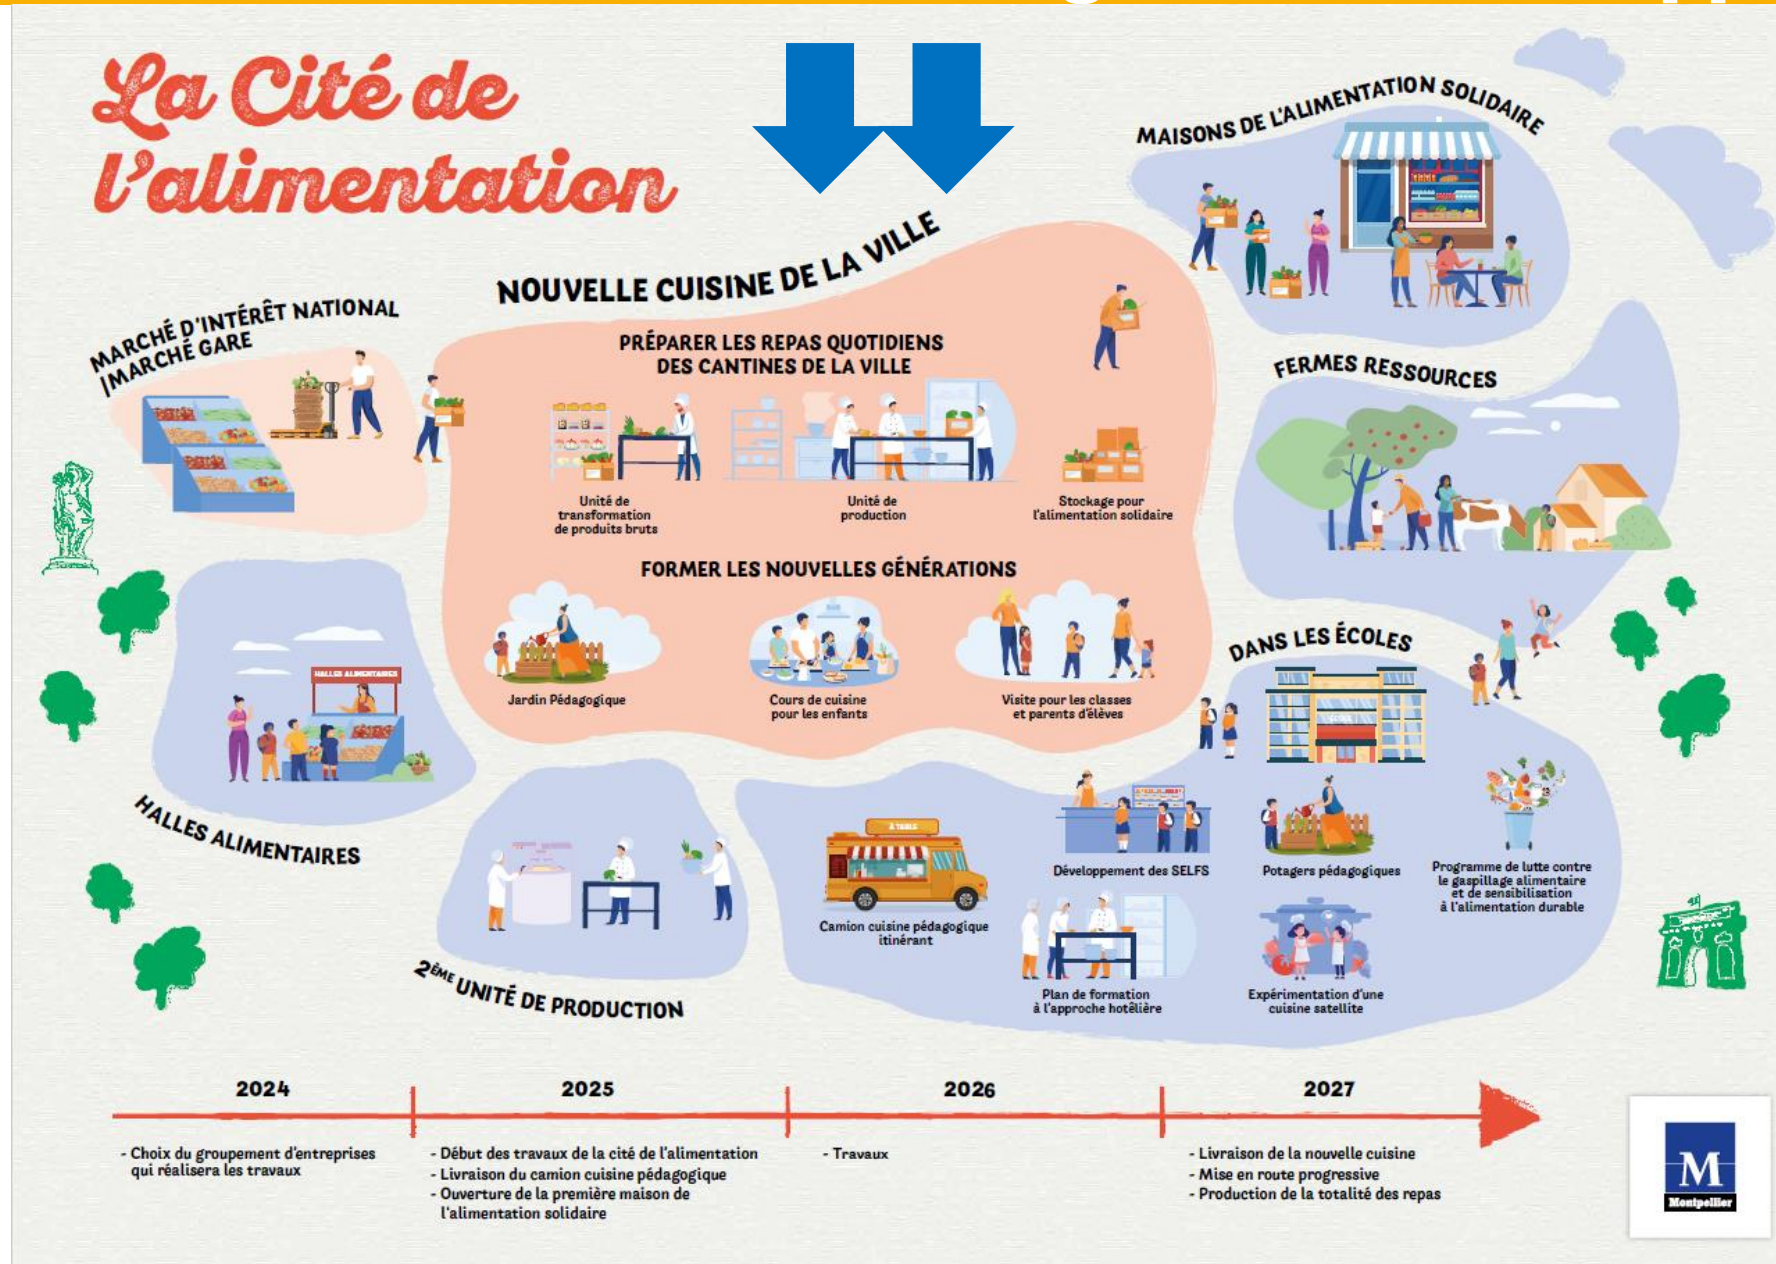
La Cité de l'alimentation

NOUVELLE CUISINE DE LA VILLE

MAISONS DE L'ALIMENTATION SOLIDAIRE

MARCHÉ D'INTÉRÊT NATIONAL |MARCHÉ GARE

PRÉPARER LES REPAS QUOTIDIENS DES CANTINES DE LA VILLE

Unité de transformation de produits bruts

Unité de production

Stockage pour l'alimentation solidaire

FERMES RESSOURCES

FORMER LES NOUVELLES GÉNÉRATIONS

Jardin Pédagogique

Cours de cuisine pour les enfants

Visite pour les classes et parents d'élèves

DANS LES ÉCOLES

HALLES ALIMENTAIRES

Développement des SELFS

Potagers pédagogiques

Programme de lutte contre le gaspillage alimentaire et de sensibilisation à l'alimentation durable

Camion cuisine pédagogique itinérant

Plan de formation à l'approche hotêlière

Expérimentation d'une cuisine satellite

2ÈME UNITÉ DE PRODUCTION

2024

- Choix du groupement d'entreprises qui réalisera les travaux

2025

- Début des travaux de la cité de l'alimentation
- Livraison du camion cuisine pédagogique
- Ouverture de la première maison de l'alimentation solidaire

2026

- Travaux

2027

- Livraison de la nouvelle cuisine
- Mise en route progressive
- Production de la totalité des repas

M
Montpellier